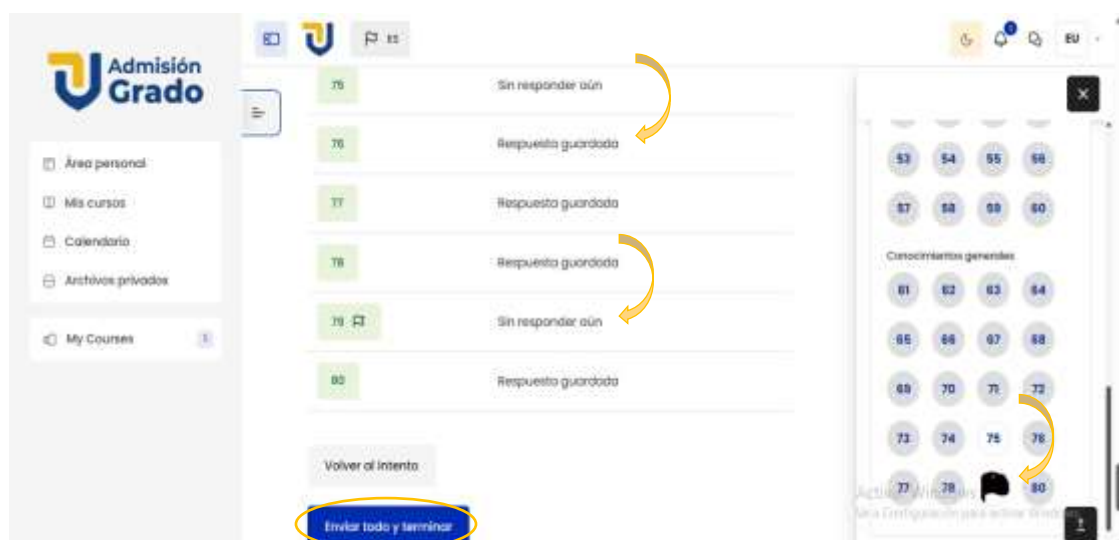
ES

EU

Admisión Grado

Área personal

Mis cursos

Calendario

Archivos privados

My Courses

1

75 Sin responder aún

76 Respuesta guardada

77 Respuesta guardada

78 Respuesta guardada

79 Sin responder aún

80 Respuesta guardada

Volver al intento

Enviar todo y terminar

53 54 55 56

57 58 59 60

Conocimientos generales

61 62 63 64

65 66 67 68

69 70 71 72

73 74 75 76

77 78 80

Activar Windows
Ve a Configuración para activar Windows.